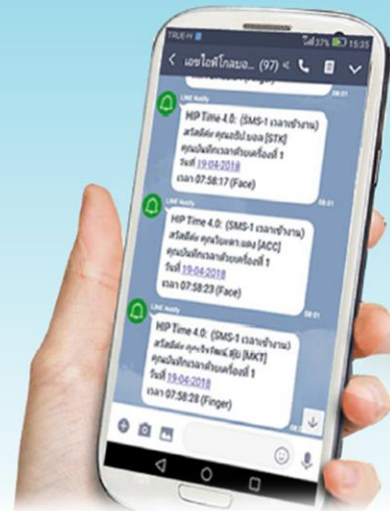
TRUE-H 37% 15:35

< เอชไอพีโกลบอ... (97)

08:01

LINE Notify

HIP Time 4.0: (SMS-1 เวลาเข้างาน) สวัสดีค่ะ คุณ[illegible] (STK) คุณบันทึกเวลาด้วยเครื่องที่ 1 วันที่ 19-04-2018 เวลา 07:58:17 (Face)

08:01

LINE Notify

HIP Time 4.0: (SMS-1 เวลาเข้างาน) สวัสดีค่ะ คุณ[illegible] (ACC) คุณบันทึกเวลาด้วยเครื่องที่ 1 วันที่ 19-04-2018 เวลา 07:58:23 (Face)

08:01

LINE Notify

HIP Time 4.0: (SMS-1 เวลาเข้างาน) สวัสดีค่ะ คุณ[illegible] (MKT) คุณบันทึกเวลาด้วยเครื่องที่ 1 วันที่ 19-04-2018 เวลา 07:58:28 (Finger)

08:01